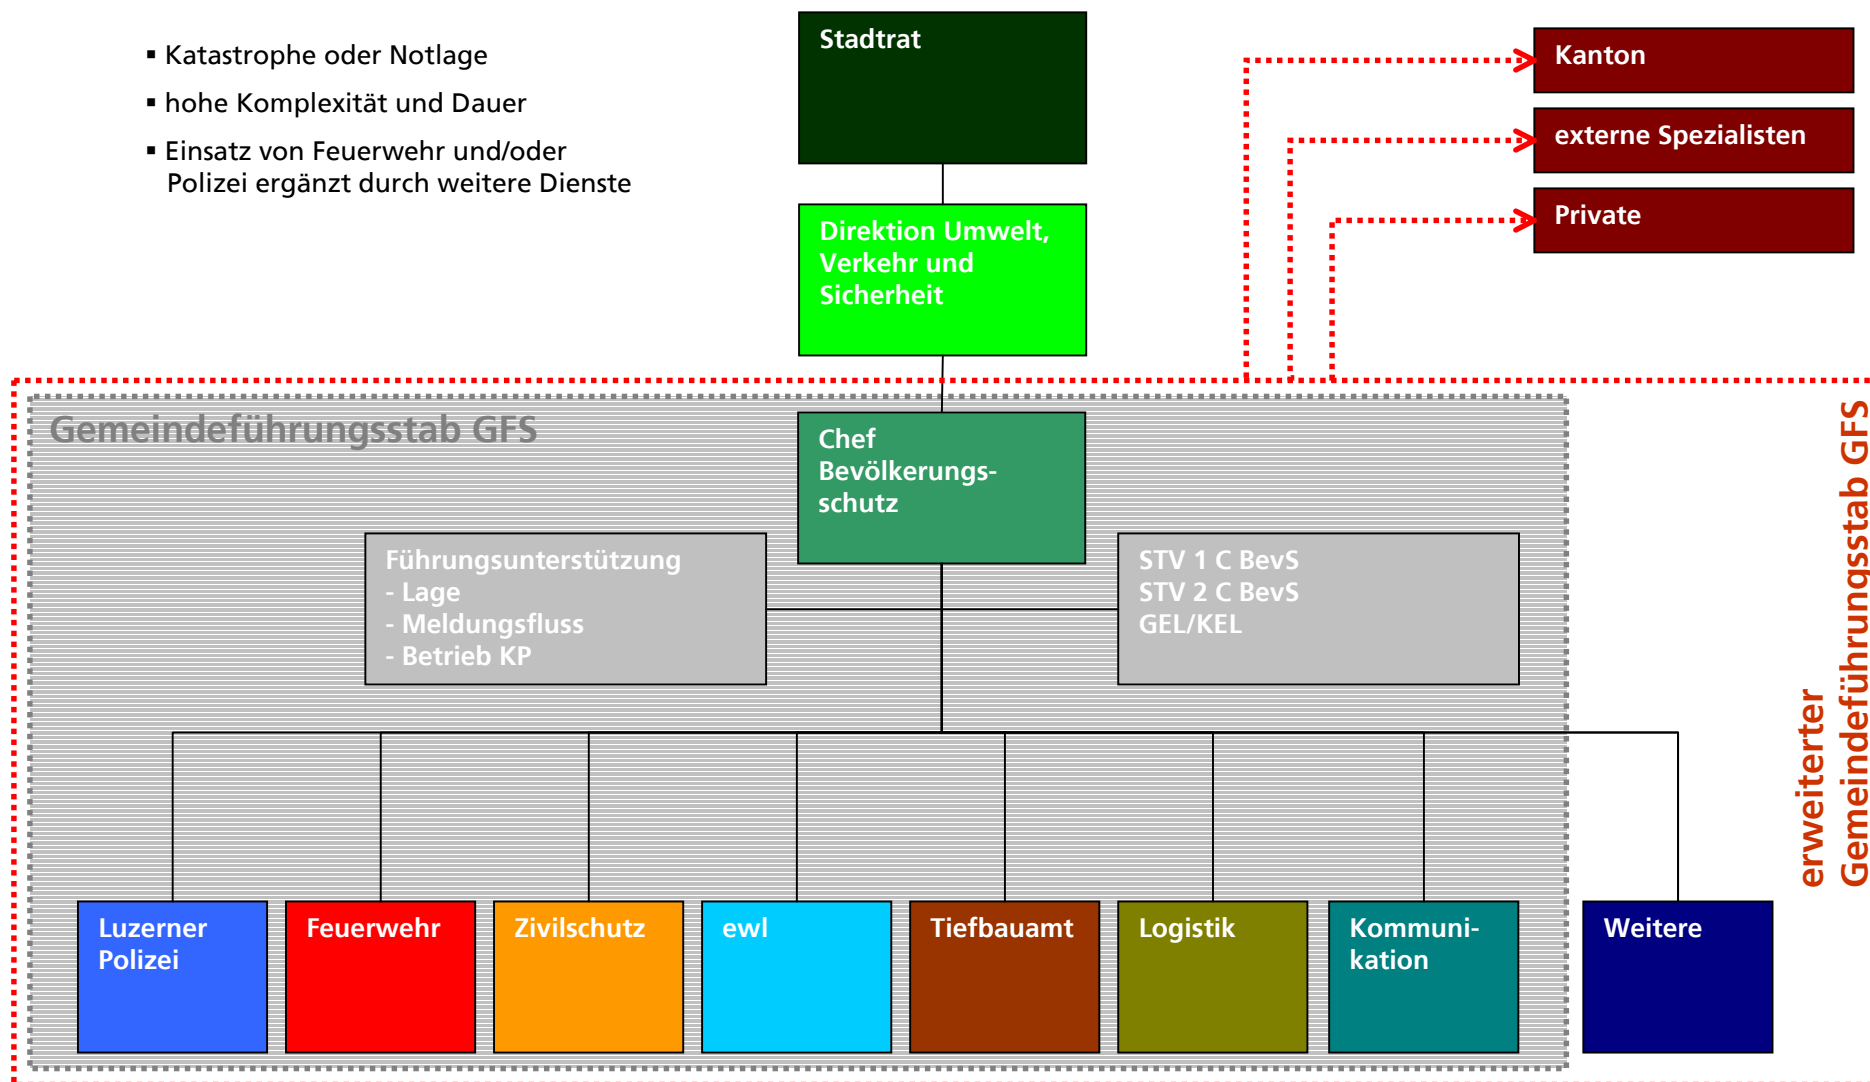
▪ Katastrophe oder Notlage
▪ hohe Komplexität und Dauer
▪ Einsatz von Feuerwehr und/oder Polizei ergänzt durch weitere Dienste

Stadtrat

Direktion Umwelt, Verkehr und Sicherheit

Kanton

externe Spezialisten

Private

Gemeindeführungsstab GFS

Chef Bevölkerungsschutz

Führungsunterstützung
- Lage
- Meldungsfluss
- Betrieb KP

STV 1 C BevS
STV 2 C BevS
GEL/KEL

erweiterter Gemeindeführungsstab GFS

Luzerner Polizei

Feuerwehr

Zivilschutz

ewl

Tiefbauamt

Logistik

Kommunikation

Weitere